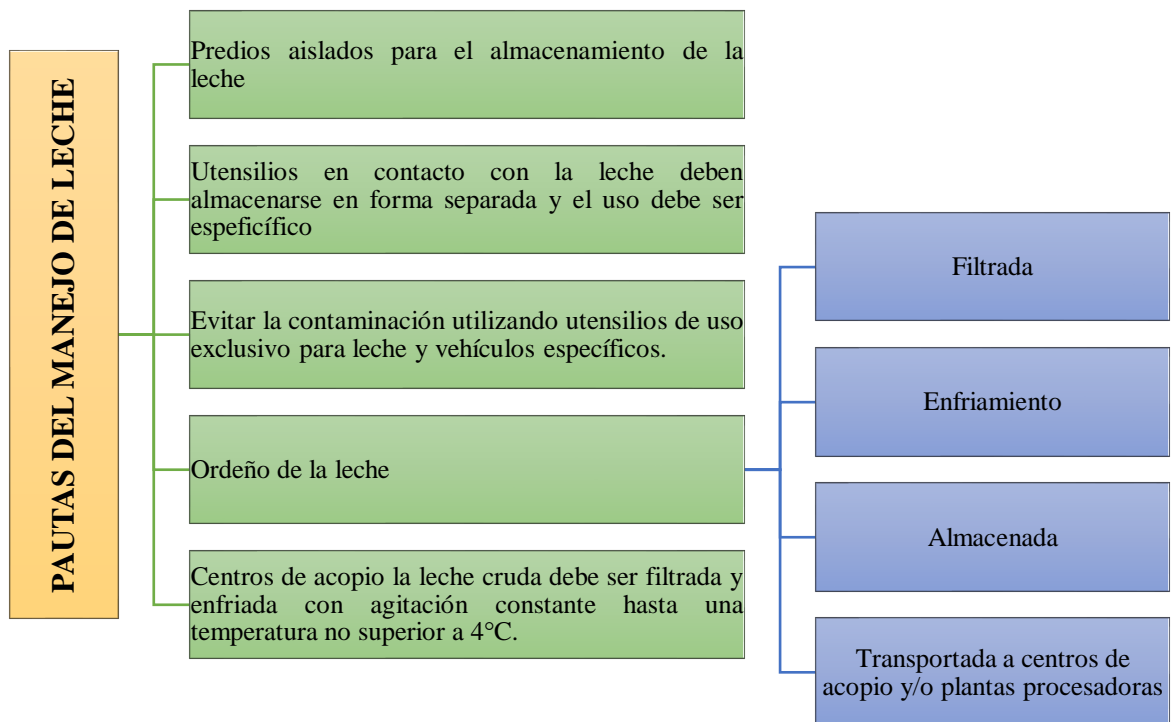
PAUTAS DEL MANEJO DE LECHE

Predios aislados para el almacenamiento de la leche

Utensilios en contacto con la leche deben almacenarse en forma separada y el uso debe ser espefecífico

Evitar la contaminación utilizando utensilios de uso exclusivo para leche y vehículos específicos.

Ordeño de la leche

Centros de acopio la leche cruda debe ser filtrada y enfriada con agitación constante hasta una temperatura no superior a 4°C.

Filtrada

Enfriamiento

Almacenada

Transportada a centros de acopio y/o plantas procesadoras